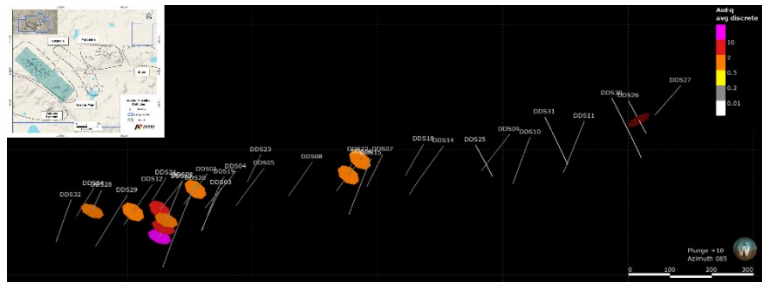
AuEq
avg discrete
10
2
0.5
0.2
0.01

DDS27
DDS30
DDS26
DDS31
DDS11
DDS09
DDS10
DDS25
DDS18
DDS14
DDS08
DDS07
DDS23
DDS05
DDS04
DDS19
DDS03
DDS06
DDS24
DDS02
DDS12
DDS29
DDS28
DDS32

Plunge +10
Azimuth 085

0
100
200
300